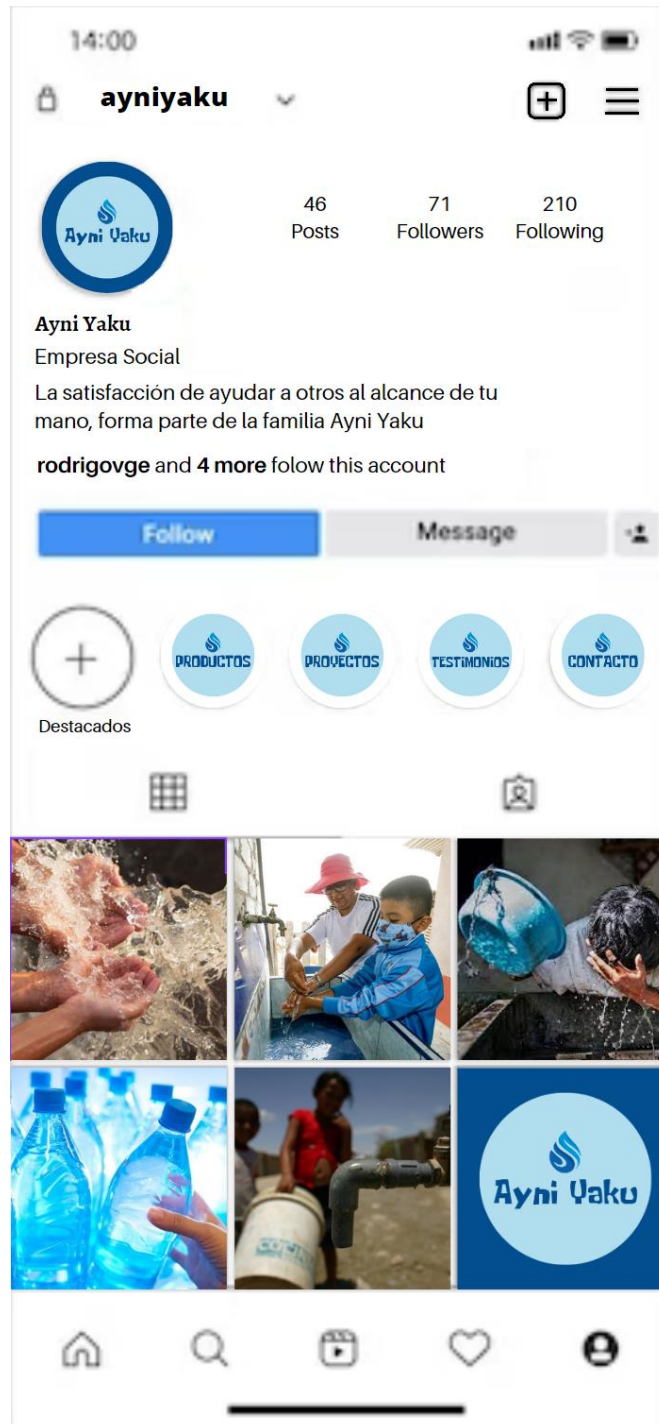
14:00

ayniyaku

Ayni Yaku

46
Posts

71
Followers

210
Following

Ayni Yaku
Empresa Social
La satisfacción de ayudar a otros al alcance de tu mano, forma parte de la familia Ayni Yaku

rodrigovge and 4 more folow this account

Follow

Message

Destacados

PRODUCTOS

PROYECTOS

TESTIMONIOS

CONTACTO

Ayni Yaku